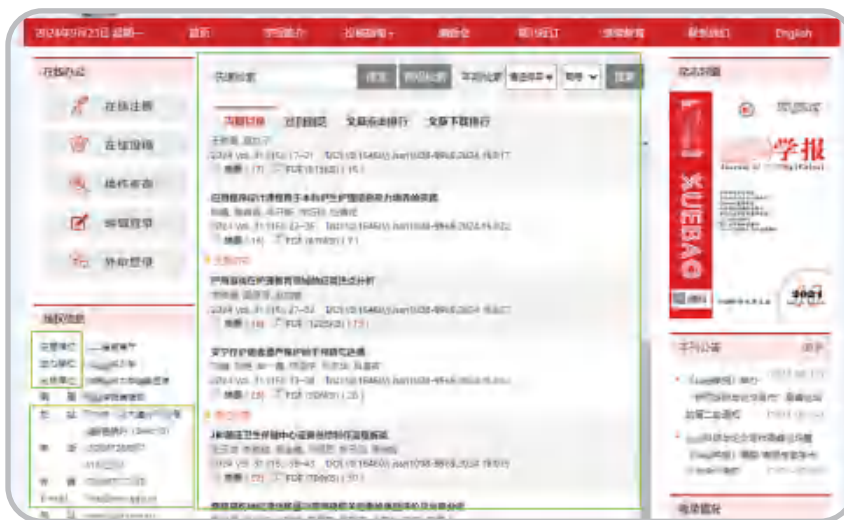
2024年9月23日 星期一 首页 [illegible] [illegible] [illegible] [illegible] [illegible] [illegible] English

在线办公

在线注册

在线投稿

稿件查询

编辑登录

外审登录

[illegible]

快速检索 检索 高级检索 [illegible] 搜索

当期目录 过刊浏览 文章点击排行 文章下载排行

2024 Vol. 31 (15): 17-21 DOI:10.16460/j.issn1008-9969.2024.15.017

摘要 (7) PDF (513KB) (15)

2024 Vol. 31 (15): 22-26 DOI:10.16460/j.issn1008-9969.2024.15.022

摘要 (14) PDF (616KB) (10)

2024 Vol. 31 (15): 27-32 DOI:10.16460/j.issn1008-9969.2024.15.027

摘要 (16) PDF (1225KB) (12)

2024 Vol. 31 (15): 33-38

摘要 (20) PDF (759KB) (26)

2024 Vol. 31 (15): 39-43 DOI:10.16460/j.issn1008-9969.2024.15.039

摘要 (20) PDF (784KB) (15)

学报

XUEBAO

2021

主管单位
主办单位
出版单位
电 话
传 真
E-mail

本刊公告 更多

电子期刊